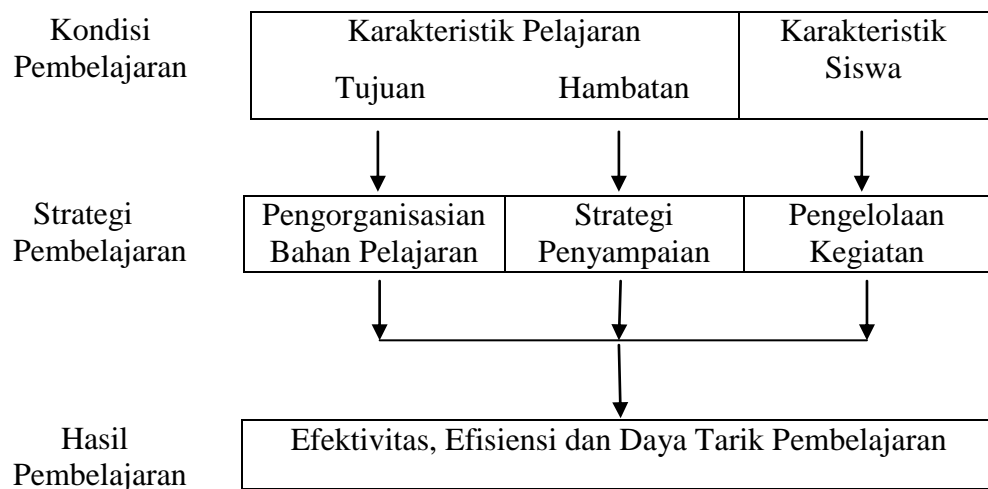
Kondisi Pembelajaran

Karakteristik Pelajaran

Tujuan

Hambatan

Karakteristik Siswa

Strategi Pembelajaran

Pengorganisasian Bahan Pelajaran

Strategi Penyampaian

Pengelolaan Kegiatan

Hasil Pembelajaran

Efektivitas, Efisiensi dan Daya Tarik Pembelajaran